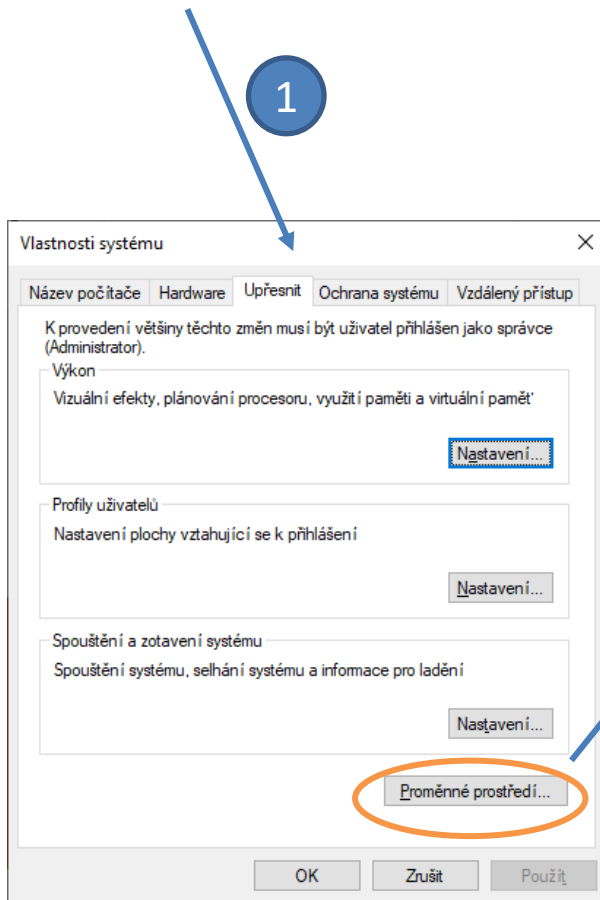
1

Vlastnosti systému

Název počítače | Hardware | Upřesnit | Ochrana systému | Vzdálený přístup

K provedení většiny těchto změn musí být uživatel přihlášen jako správce (Administrator).

Výkon

Vizuální efekty, plánování procesoru, využití paměti a virtuální paměť

Nastavení...

Profily uživatelů

Nastavení plochy vztahující se k přihlášení

Nastavení...

Spouštění a zotavení systému

Spouštění systému, selhání systému a informace pro ladění

Nastavení...

Proměnné prostředí...

OK | Zrušit | Použít